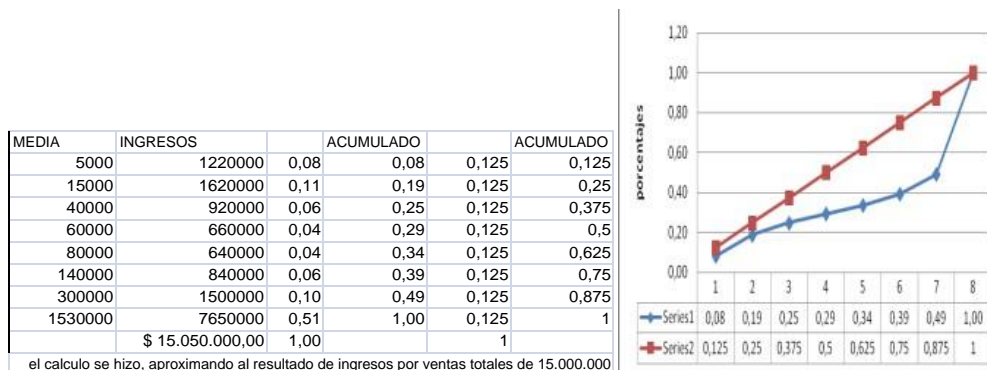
| MEDIA | INGRESOS | | ACUMULADO | | ACUMULADO |
|---|---|---|---|---|---|
| 5000 | 1220000 | 0,08 | 0,08 | 0,125 | 0,125 |
| 15000 | 1620000 | 0,11 | 0,19 | 0,125 | 0,25 |
| 40000 | 920000 | 0,06 | 0,25 | 0,125 | 0,375 |
| 60000 | 660000 | 0,04 | 0,29 | 0,125 | 0,5 |
| 80000 | 640000 | 0,04 | 0,34 | 0,125 | 0,625 |
| 140000 | 840000 | 0,06 | 0,39 | 0,125 | 0,75 |
| 300000 | 1500000 | 0,10 | 0,49 | 0,125 | 0,875 |
| 1530000 | 7650000 | 0,51 | 1,00 | 0,125 | 1 |
| | $ 15.050.000,00 | 1,00 | | 1 | |

el calculo se hizo, aproximando al resultado de ingresos por ventas totales de 15.000.000

porcentajes

1,20
1,00
0,80
0,60
0,40
0,20
0,00

| | 1 | 2 | 3 | 4 | 5 | 6 | 7 | 8 |
|---|---|---|---|---|---|---|---|---|
| Series1 | 0,08 | 0,19 | 0,25 | 0,29 | 0,34 | 0,39 | 0,49 | 1,00 |
| Series2 | 0,125 | 0,25 | 0,375 | 0,5 | 0,625 | 0,75 | 0,875 | 1 |